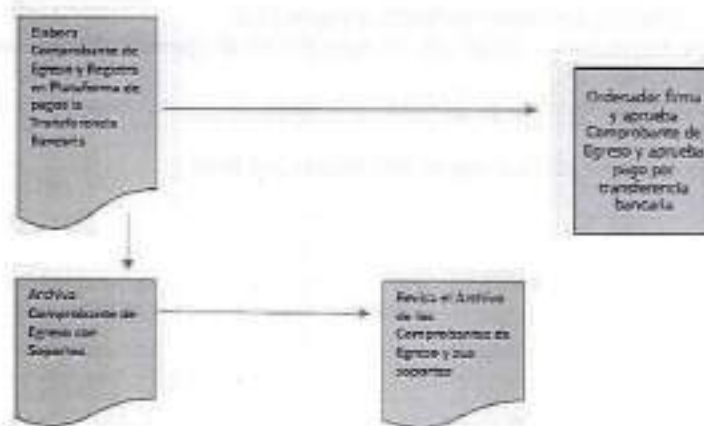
Elabora Comprobante de Egreso y Registra en Plataforma de pagos la Transferencia Bancaria

Ordenador firma y aprueba Comprobante de Egreso y aprueba pago por transferencia bancaria

Archiva Comprobante de Egreso con Soportes

Revisa el Archivo de los Comprobantes de Egreso y sus soportes